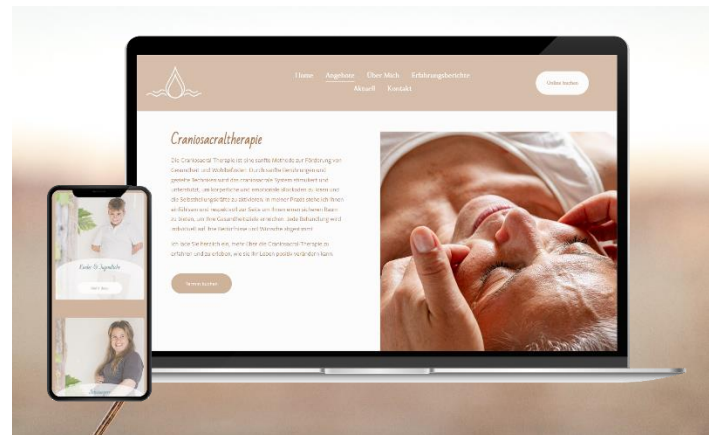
Home Angebote Über Mich Erfahrungsberichte Aktuell Kontakt

Online buchen

Craniosacraltherapie

Die Craniosacral Therapie ist eine sanfte Methode zur Förderung von Gesundheit und Wohlbefinden. Durch sanfte Berührungen und gezielte Techniken wird das craniosacrale System stimuliert und unterstützt, um körperliche und emotionale Blockaden zu lösen und die Selbstheilungskräfte zu aktivieren. In meiner Praxis stehe ich Ihnen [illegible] zur Seite um Ihnen einen sicheren Raum zu bieten, um Ihre Gesundheitsziele zu erreichen. Jede Behandlung wird individuell auf Ihre Bedürfnisse und Wünsche abgestimmt.

Ich lade Sie herzlich ein, mehr über die Craniosacral-Therapie zu erfahren und zu erleben, wie sie Ihr Leben positiv verändern kann.

Termin buchen

Kinder & Jugendliche

Mehr dazu

Massagen